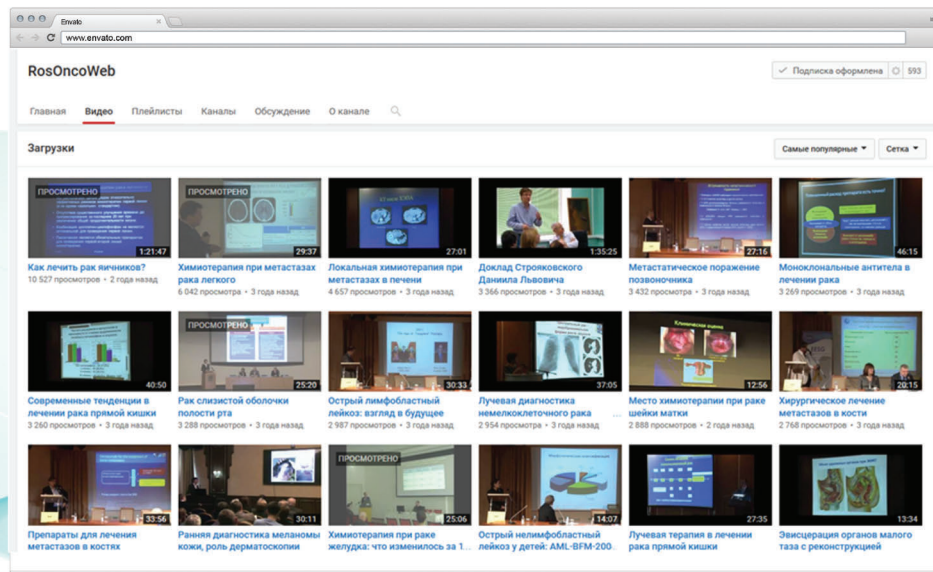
Envato
www.envato.com

RosOncoWeb

Подписка оформлена 593

Главная Видео Плейлисты Каналы Обсуждение О канале

Загрузки

Самые популярные Сетка

ПРОСМОТРЕНО
1:21:47
Как лечить рак яичников?
10 527 просмотров • 2 года назад

ПРОСМОТРЕНО
29:37
Химиотерапия при метастазах рака легкого
6 042 просмотра • 3 года назад

27:01
Локальная химиотерапия при метастазах в печени
4 657 просмотров • 3 года назад

1:35:25
Доклад Строяковского Даниила Львовича
3 366 просмотров • 3 года назад

27:16
Метастатическое поражение позвоночника
3 432 просмотра • 3 года назад

46:15
Моноклональные антитела в лечении рака
3 269 просмотров • 3 года назад

40:50
Современные тенденции в лечении рака прямой кишки
3 260 просмотров • 3 года назад

ПРОСМОТРЕНО
25:20
Рак слизистой оболочки полости рта
3 288 просмотров • 3 года назад

30:33
Острый лимфобластный лейкоз: взгляд в будущее
2 987 просмотров • 3 года назад

37:05
Лучевая диагностика немелкоклеточного рака
2 954 просмотра • 3 года назад

Клиническая оценка
12:56
Место химиотерапии при раке шейки матки
2 888 просмотров • 3 года назад

20:15
Хирургическое лечение метастазов в кости
2 768 просмотров • 3 года назад

33:56
Препараты для лечения метастазов в костях

30:11
Ранняя диагностика меланомы кожи, роль дерматоскопии

ПРОСМОТРЕНО
25:06
Химиотерапия при раке желудка: что изменилось за 1...

14:07
Острый нелимфобластный лейкоз у детей: AML-BFM-200...

27:35
Лучевая терапия в лечении рака прямой кишки

13:34
Эвисцерация органов малого таза с реконструкцией